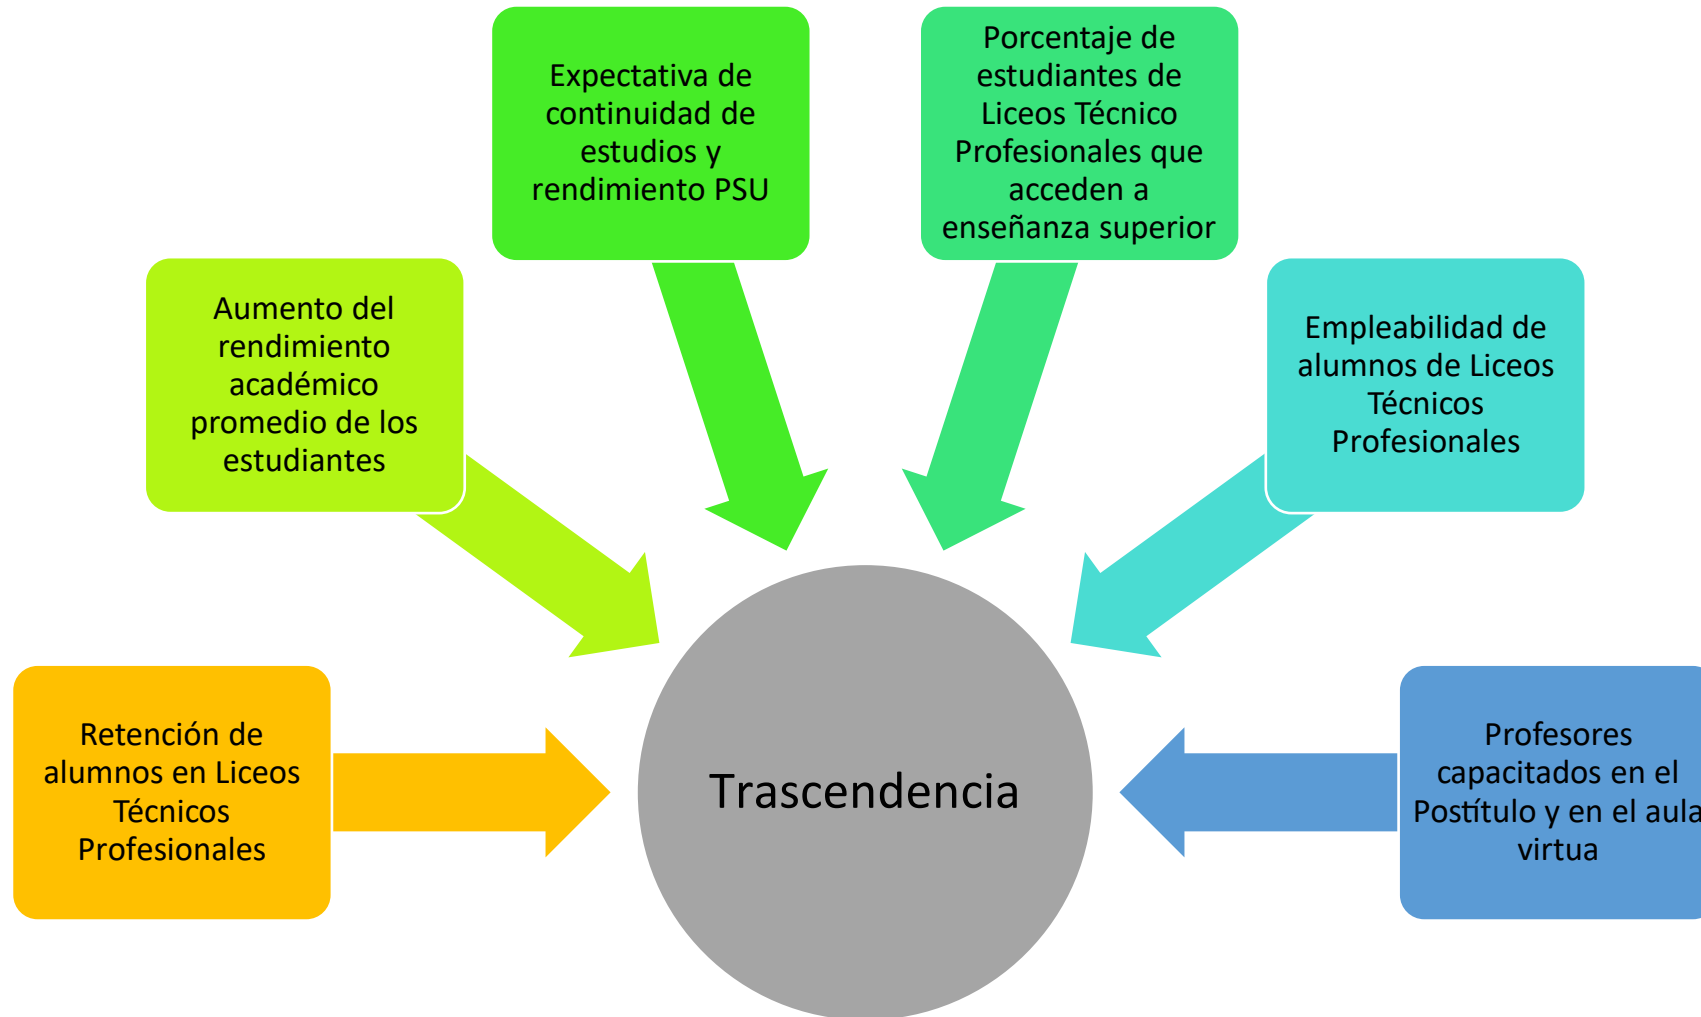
Expectativa de continuidad de estudios y rendimiento PSU

Porcentaje de estudiantes de Liceos Técnico Profesionales que acceden a enseñanza superior

Aumento del rendimiento académico promedio de los estudiantes

Empleabilidad de alumnos de Liceos Técnicos Profesionales

Retención de alumnos en Liceos Técnicos Profesionales

Trascendencia

Profesores capacitados en el Postítulo y en el aula virtua